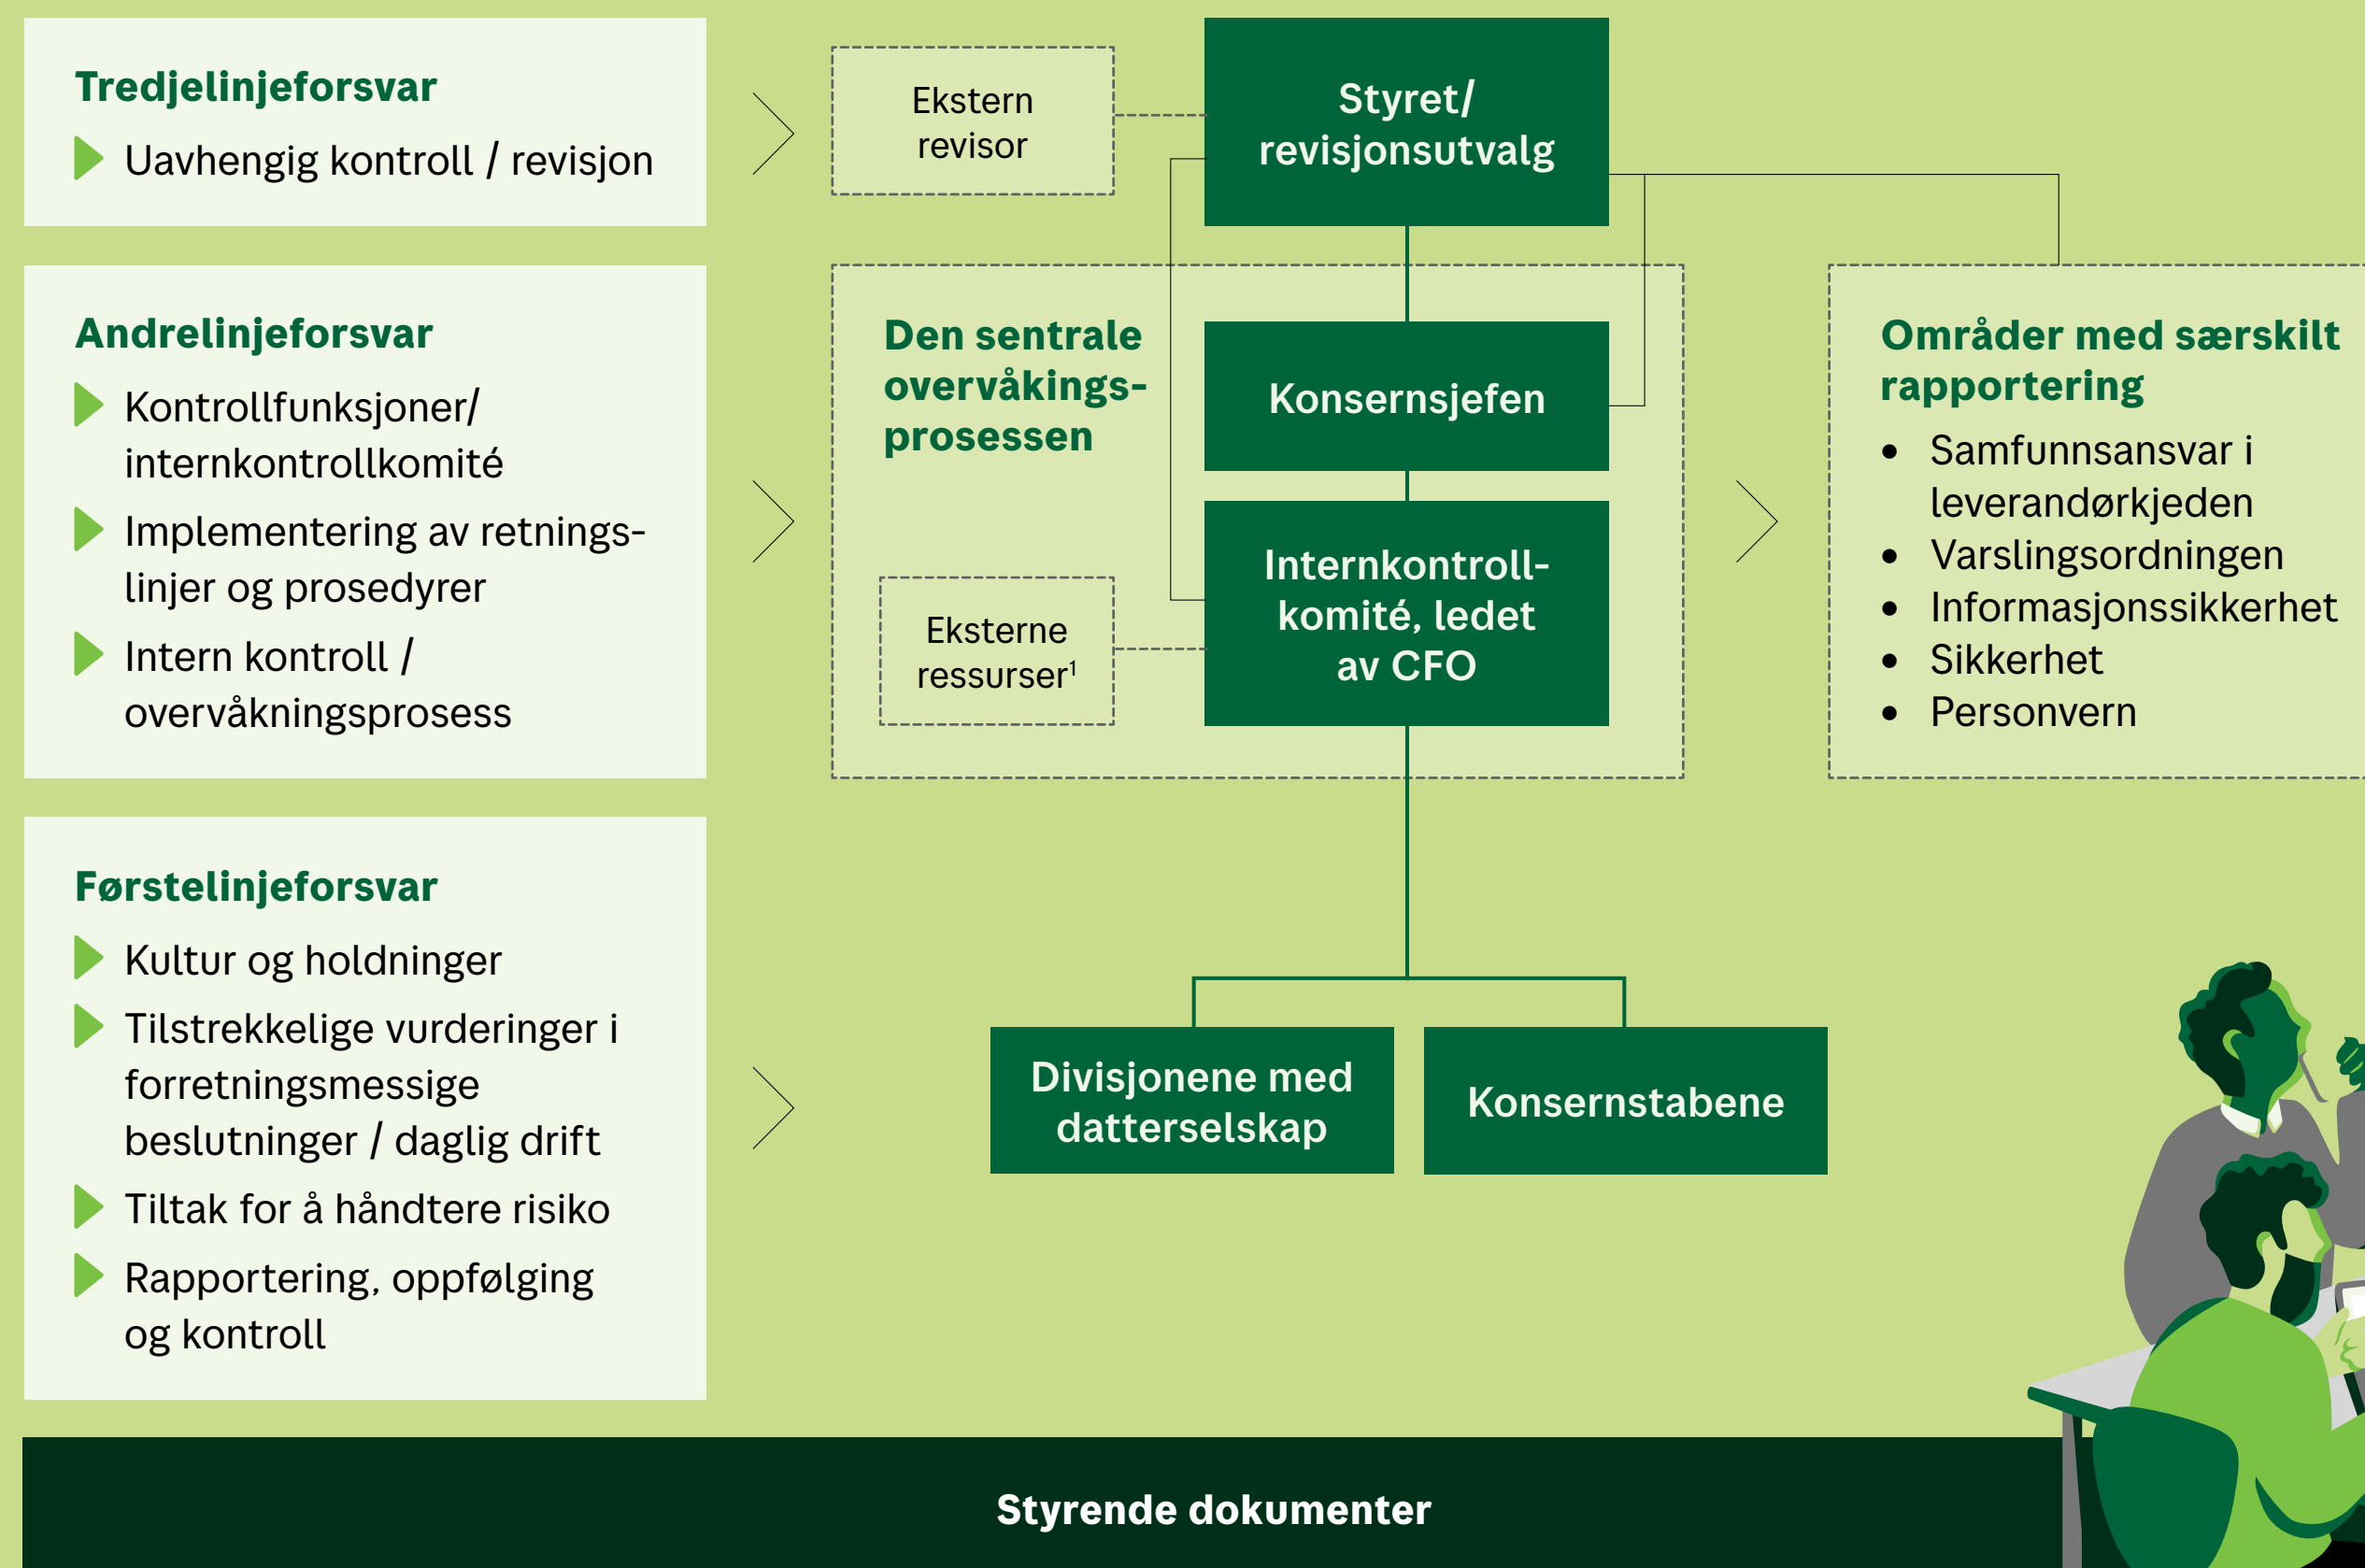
Tredjelinjeforsvar
Uavhengig kontroll / revisjon

Andrelinjeforsvar
Kontrollfunksjoner/ internkontrollkomité
Implementering av retningslinjer og prosedyrer
Intern kontroll / overvåkningsprosess

Førstelinjeforsvar
Kultur og holdninger
Tilstrekkelige vurderinger i forretningsmessige beslutninger / daglig drift
Tiltak for å håndtere risiko
Rapportering, oppfølging og kontroll

Ekstern revisor

Styret/ revisjonsutvalg

Den sentrale overvåkingsprosessen

Konsernsjefen

Internkontrollkomité, ledet av CFO

Eksterne ressurser$^1$

Områder med særskilt rapportering
• Samfunnsansvar i leverandørkjeden
• Varslingsordningen
• Informasjonssikkerhet
• Sikkerhet
• Personvern

Divisjonene med datterselskap

Konsernstabene

Styrende dokumenter